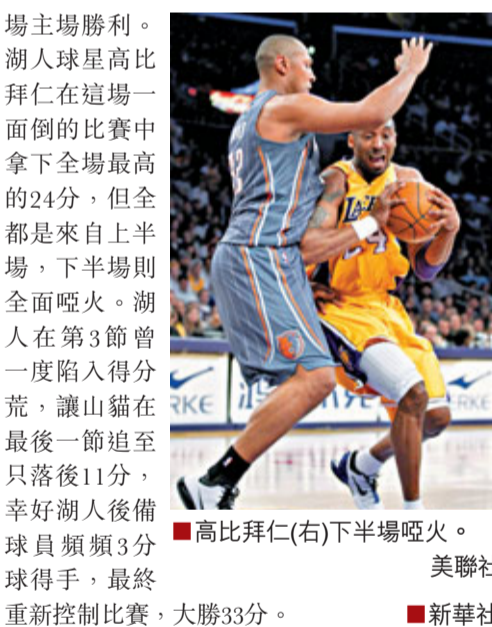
場主場勝利。湖人球星高比拜仁在這場一面倒的比賽中拿下全場最高的24分，但全都是來自上半場，下半場則全面啞火。湖人在第3節曾一度陷入得分荒，讓山貓在最後一節追至只落後11分，幸好湖人後備球員頻頻3分球得手，最終重新控制比賽，大勝33分。

高比拜仁(右)下半場啞火。
美聯社

新華社